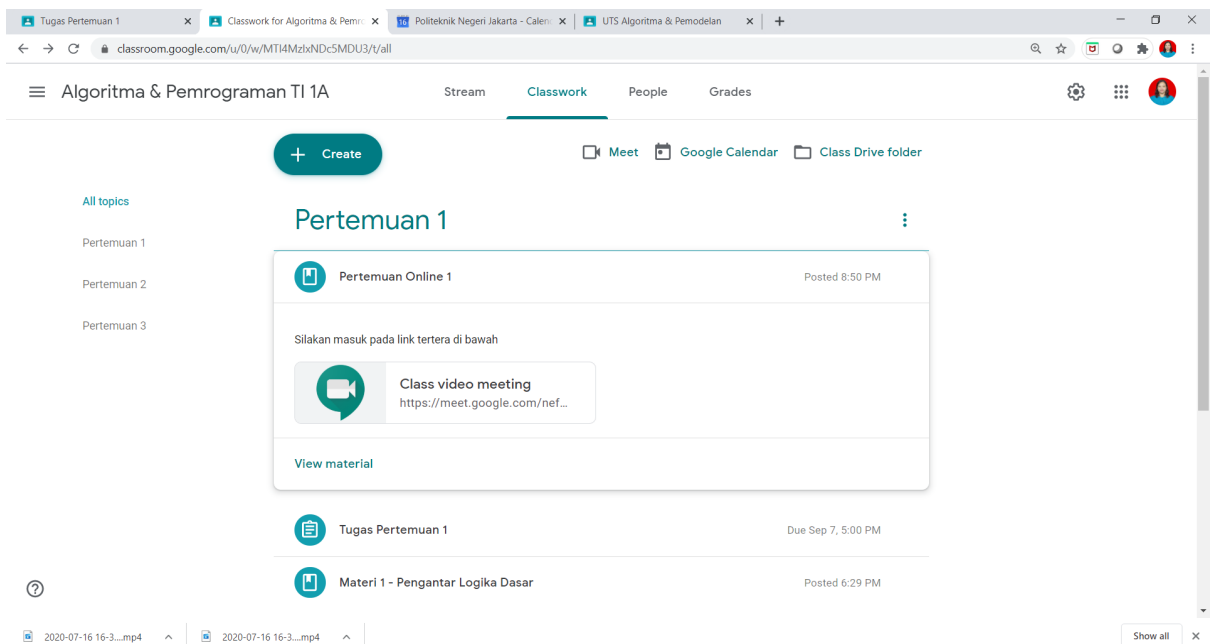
Tugas Pertemuan 1
Classwork for Algoritma & Pemr
Politeknik Negeri Jakarta - Calen
UTS Algoritma & Pemodelan

classroom.google.com/u/0/w/MTI4MzIxNDc5MDU3/t/all

Algoritma & Pemrograman TI 1A

Stream
Classwork
People
Grades

Create

Meet
Google Calendar
Class Drive folder

All topics
Pertemuan 1
Pertemuan 2
Pertemuan 3

Pertemuan 1

Pertemuan Online 1
Posted 8:50 PM

Silakan masuk pada link tertera di bawah

Class video meeting
https://meet.google.com/nef...

View material

Tugas Pertemuan 1
Due Sep 7, 5:00 PM

Materi 1 - Pengantar Logika Dasar
Posted 6:29 PM

2020-07-16 16-3....mp4
2020-07-16 16-3....mp4
Show all